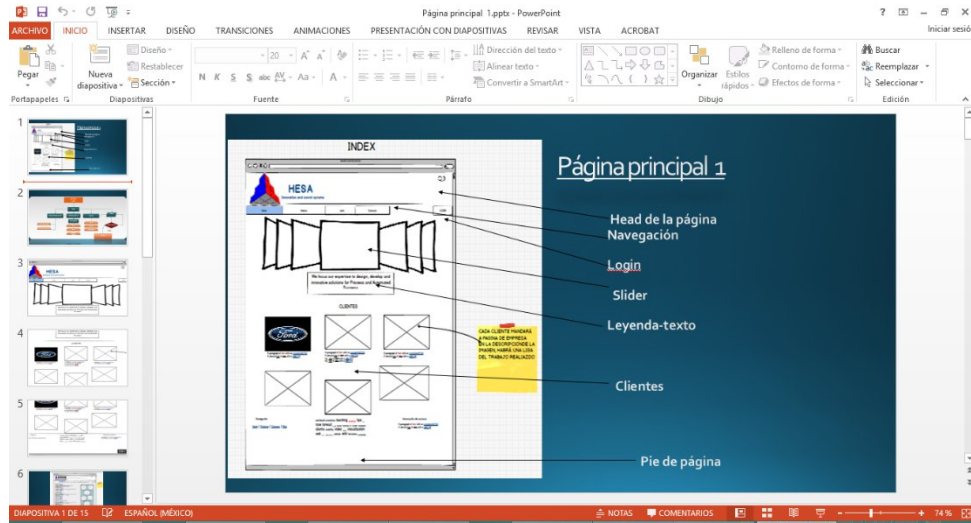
Página principal 1.pptx - PowerPoint

? – ✕

ARCHIVO INICIO INSERTAR DISEÑO TRANSICIONES ANIMACIONES PRESENTACIÓN CON DIAPOSITIVAS REVISAR VISTA ACROBAT Iniciar sesió

Pegar Nueva diapositiva Diseño Restablecer Sección

N K S S abc AV Aa A

Dirección del texto Alinear texto Convertir a SmartArt

Organizar Estilos rápidos Relleno de forma Contorno de forma Efectos de forma

Buscar Reemplazar Seleccionar

Portapapeles Diapositivas Fuente Párrafo Dibujo Edición

1 2 3 4 5 6

INDEX

HESA

We focus our expertise to design, develop and innovative solutions for Process and Automated Business

CLIENTES

CADA CLIENTE MANDARÁ A PAGINA DE EMPRESA EN LA DESCRIPCIÓN DE LA IMAGEN, HABRÁ UNA LIGA DEL TRABAJO REALIZADO

Página principal 1

Head de la página

Navegación

Login

Slider

Leyenda-texto

Clientes

Pie de página

DIAPOSITIVA 1 DE 15 ESPAÑOL (MÉXICO) NOTAS COMENTARIOS 74 %